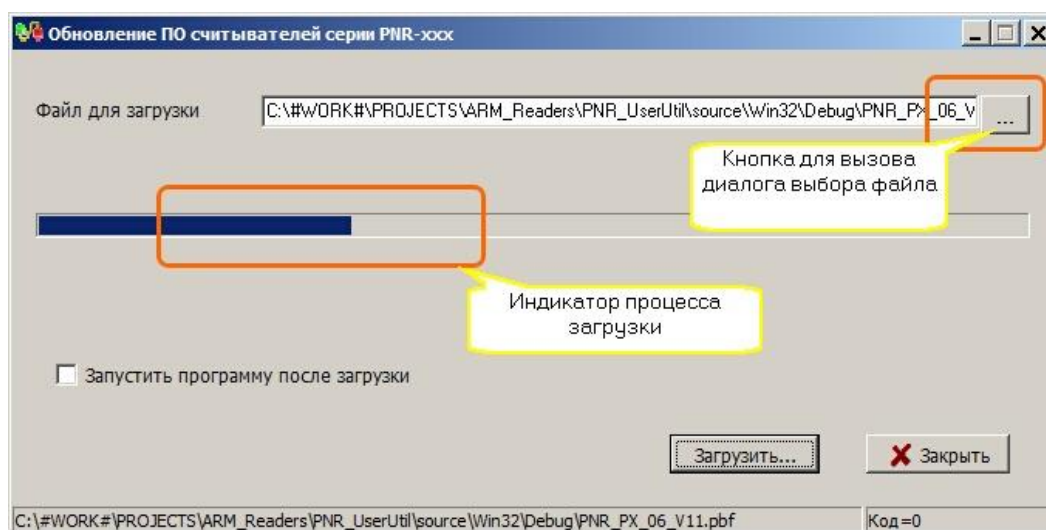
Обновление ПО считывателей серии PNR-xxx

Файл для загрузки

C:\#WORK#\PROJECTS\ARM_Readers\PNR_UserUtil\source\Win32\Debug\PNR_PX_06_V

...

Кнопка для вызова диалога выбора файла

Индикатор процесса загрузки

Запустить программу после загрузки

Загрузить...

Закрыть

C:\#WORK#\PROJECTS\ARM_Readers\PNR_UserUtil\source\Win32\Debug\PNR_PX_06_V11.pbf

Код=0